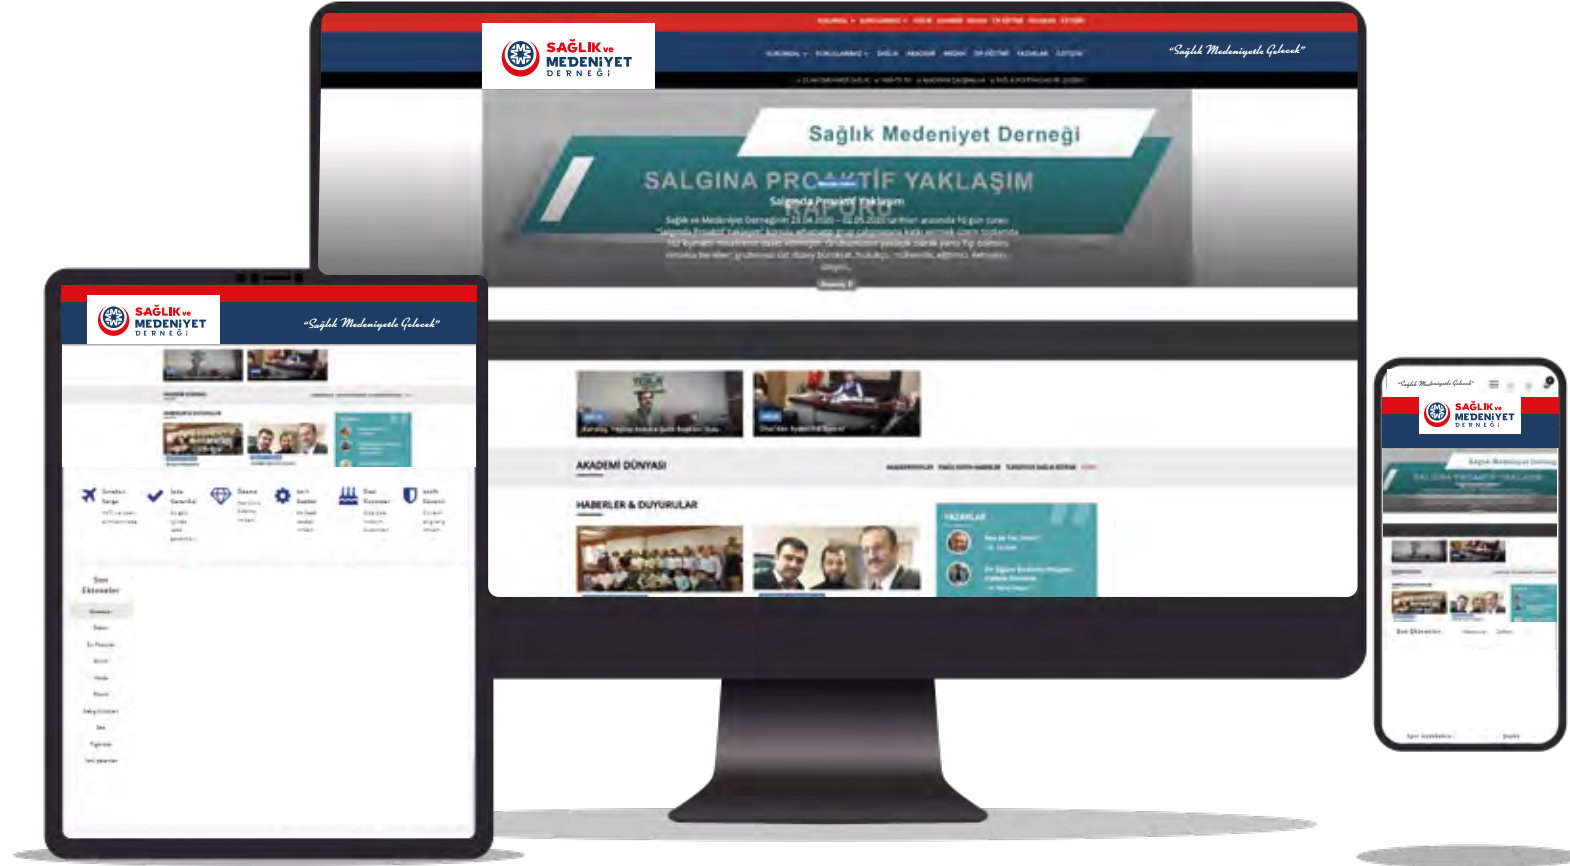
SAĞLIK ve MEDENİYET DERNEĞİ

"Sağlık Medeniyetle Gelecek"

Sağlık Medeniyet Derneği

SALGINA PROAKTİF YAKLAŞIM

RAPORU

Salgında Proaktif Yaklaşım

AKADEMİ DÜNYASI

HABERLER & DUYURULAR

YAZARLAR

SAĞLIK ve MEDENİYET DERNEĞİ

"Sağlık Medeniyetle Gelecek"

Son Eklenenler

SAĞLIK ve MEDENİYET DERNEĞİ

"Sağlık Medeniyetle Gelecek"

Sağlık Medeniyet Derneği

SALGINA PROAKTİF YAKLAŞIM

Son Eklenenler